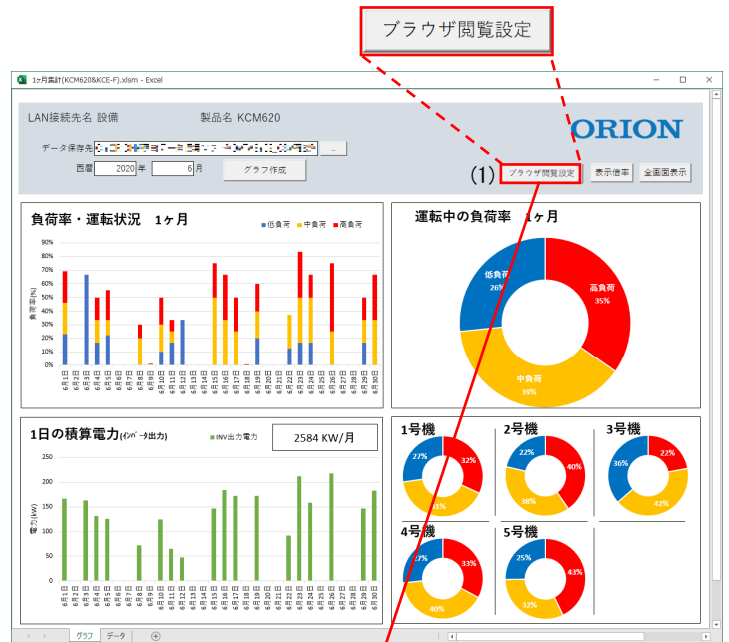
ブラウザ閲覧設定

1ヶ月集計(KCM620&KCE-F).xlsm - Excel

LAN接続先名 設備

製品名 KCM620

ORION

データ保存先 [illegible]

西暦 2020 年 6 月

グラフ作成

(1) ブラウザ閲覧設定

表示倍率

全画面表示

負荷率・運転状況 1ヶ月

低負荷 中負荷 高負荷

90%
80%
70%
60%
50%
40%
30%
20%
10%
0%

負荷率(%)

6月1日 6月2日 6月3日 6月4日 6月5日 6月6日 6月7日 6月8日 6月9日 6月10日 6月11日 6月12日 6月13日 6月14日 6月15日 6月16日 6月17日 6月18日 6月19日 6月20日 6月21日 6月22日 6月23日 6月24日 6月25日 6月26日 6月27日 6月28日 6月29日 6月30日

運転中の負荷率 1ヶ月

低負荷 26%

高負荷 35%

中負荷 39%

1日の積算電力(インバータ出力)

INV出力電力

2584 KW/月

250
200
150
100
50
0

電力(kW)

6月1日 6月2日 6月3日 6月4日 6月5日 6月6日 6月7日 6月8日 6月9日 6月10日 6月11日 6月12日 6月13日 6月14日 6月15日 6月16日 6月17日 6月18日 6月19日 6月20日 6月21日 6月22日 6月23日 6月24日 6月25日 6月26日 6月27日 6月28日 6月29日 6月30日

1号機
27%
32%
41%

2号機
22%
40%
38%

3号機
36%
22%
42%

4号機
27%
33%
40%

5号機
25%
43%
32%

グラフ データ